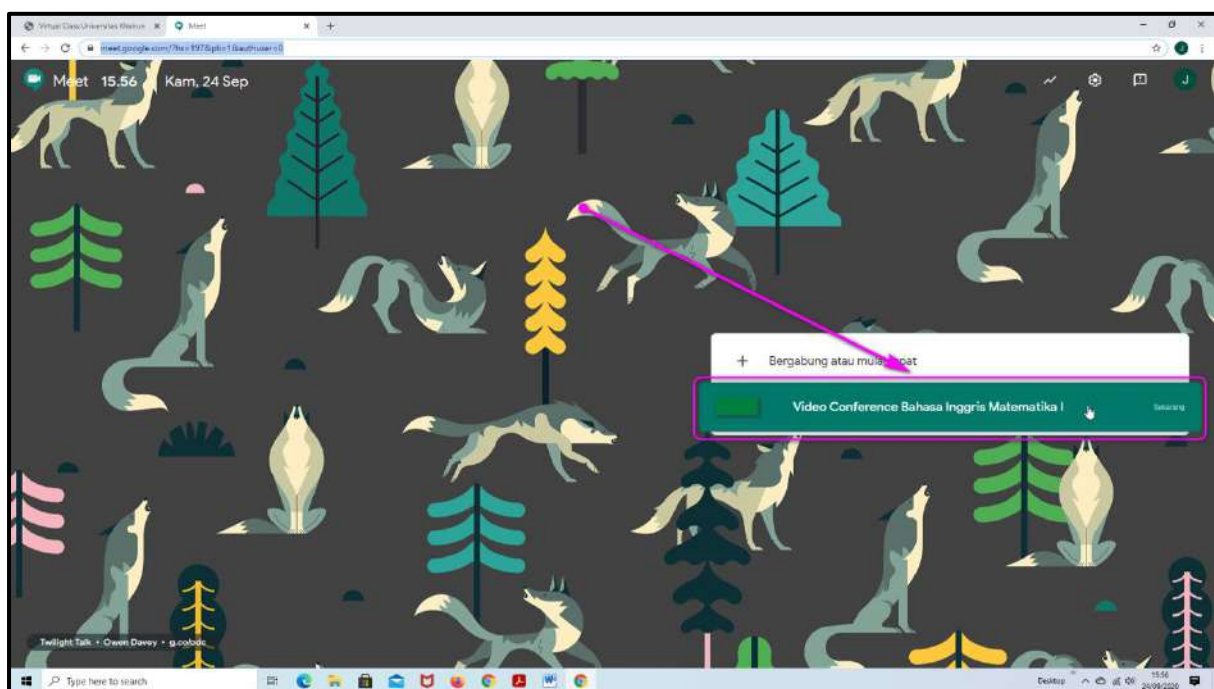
Virtual Class Universitas Khairun × Meet × +

meet.google.com/?hs=197&pli=1&authuser=0

Meet 15.56 Kam, 24 Sep

J

+ Bergabung atau mula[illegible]pat

Video Conference Bahasa Inggris Matematika I

Sekarang

Twilight Talk • Owen Davey • g.co/doc

Type here to search

Desktop

15:56
24/09/2020